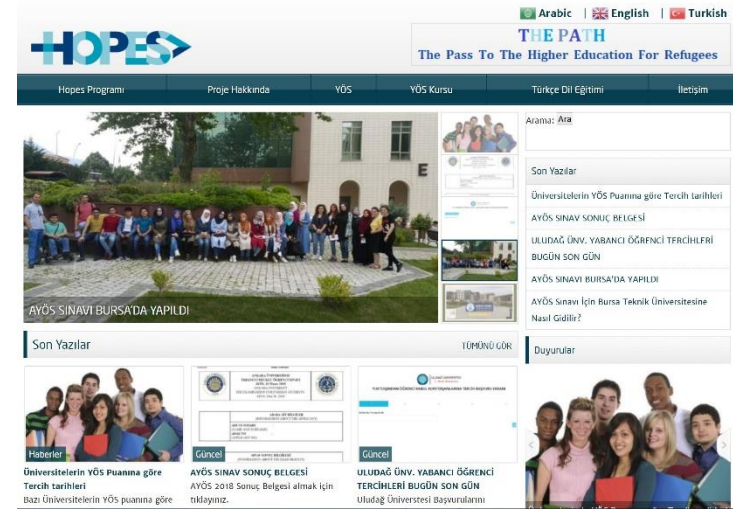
Arabic | English | Turkish

HOPES

THE PATH
The Pass To The Higher Education For Refugees

Hopes Programı | Proje Hakkında | YÖS | YÖS Kursu | Türkçe Dil Eğitimi | İletişim

AYÖS SINAVI BURSA'DA YAPILDI

Arama: Ara

Son Yazılar

Üniversitelerin YÖS Puanına göre Tercih tarihleri

AYÖS SINAV SONUÇ BELGESİ

ULUDAĞ ÜNV. YABANCI ÖĞRENCİ TERCİHLERİ BUGÜN SON GÜN

AYÖS SINAVI BURSA'DA YAPILDI

AYÖS Sınavı İçin Bursa Teknik Üniversitesine Nasıl Gidilir?

Son Yazılar

TÜMÜNÜ GÖR

Haberler
Üniversitelerin YÖS Puanına göre Tercih tarihleri
Bazı Üniversitelerin YÖS puanına göre

Güncel
AYÖS SINAV SONUÇ BELGESİ
AYÖS 2018 Sonuç Belgesi almak için tıklayınız.

Güncel
ULUDAĞ ÜNV. YABANCI ÖĞRENCİ TERCİHLERİ BUGÜN SON GÜN
Uludağ Üniversitesi Başvuruları

Duyurular